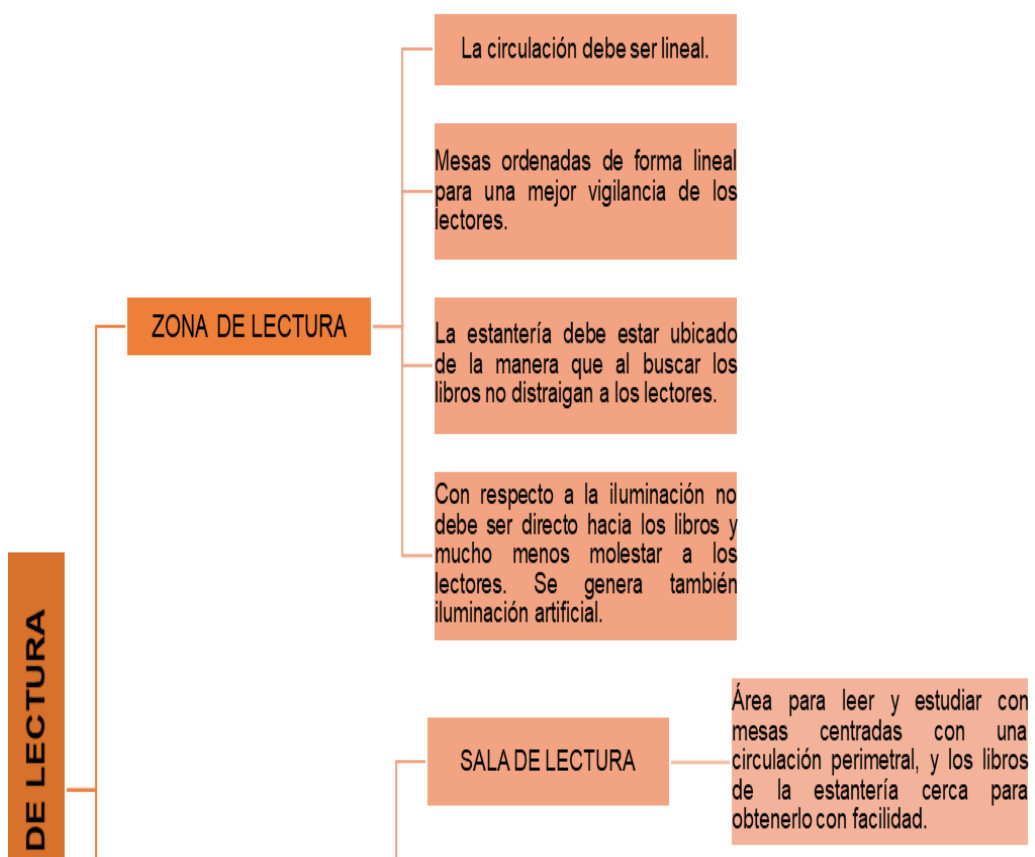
DE LECTURA

ZONA DE LECTURA

La circulación debe ser lineal.

Mesas ordenadas de forma lineal para una mejor vigilancia de los lectores.

La estantería debe estar ubicado de la manera que al buscar los libros no distraigan a los lectores.

Con respecto a la iluminación no debe ser directo hacia los libros y mucho menos molestar a los lectores. Se genera también iluminación artificial.

SALA DE LECTURA

Área para leer y estudiar con mesas centradas con una circulación perimetral, y los libros de la estantería cerca para obtenerlo con facilidad.